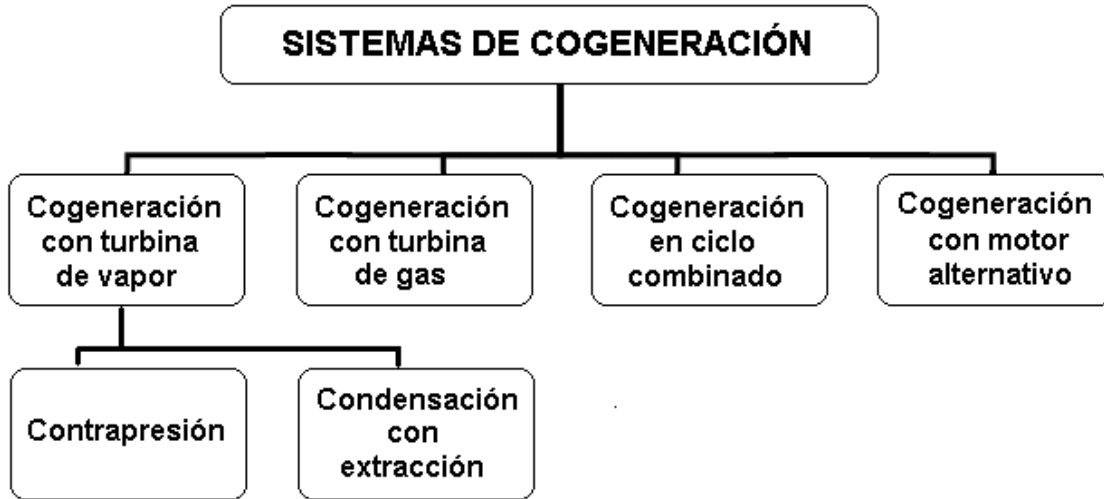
SISTEMAS DE COGENERACIÓN

Cogeneración con turbina de vapor

Cogeneración con turbina de gas

Cogeneración en ciclo combinado

Cogeneración con motor alternativo

Contrapresión

Condensación con extracción